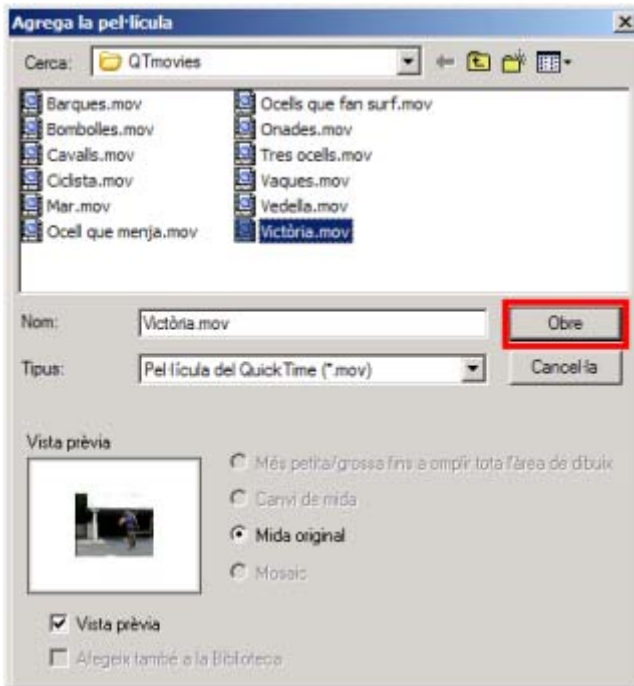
Agrega la pel·lícula

Cerca: QTmovies

Barques.mov
Bombolles.mov
Cavalls.mov
Ciclista.mov
Mar.mov
Ocell que menja.mov
Ocells que fan surf.mov
Onades.mov
Tres ocells.mov
Vaques.mov
Vedella.mov
Victòria.mov

Nom: Victòria.mov
Obre
Tipus: Pel·lícula del QuickTime (*.mov)
Cancel·la

Vista prèvia

Més petita/grossa fins a omplir tota l'àrea de dibuix
Canvi de mida
Mida original
Mosaic

Vista prèvia
Afegeix també a la Biblioteca